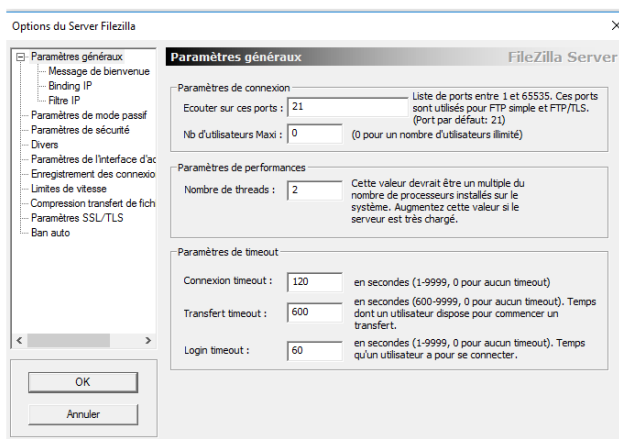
Options du Server Filezilla

×

Paramètres généraux
Message de bienvenue
Binding IP
Filtre IP
Paramètres de mode passif
Paramètres de sécurité
Divers
Paramètres de l'interface d'ac
Enregistrement des connexio
Limites de vitesse
Compression transfert de fich
Paramètres SSL/TLS
Ban auto

OK

Annuler

Paramètres généraux

FileZilla Server

Paramètres de connexion

Ecouter sur ces ports : 21

Liste de ports entre 1 et 65535. Ces ports sont utilisés pour FTP simple et FTP/TLS. (Port par défaut: 21)

Nb d'utilisateurs Maxi : 0

(0 pour un nombre d'utilisateurs illimité)

Paramètres de performances

Nombre de threads : 2

Cette valeur devrait être un multiple du nombre de processeurs installés sur le système. Augmentez cette valeur si le serveur est très chargé.

Paramètres de timeout

Connexion timeout : 120

en secondes (1-9999, 0 pour aucun timeout)

Transfert timeout : 600

en secondes (600-9999, 0 pour aucun timeout). Temps dont un utilisateur dispose pour commencer un transfert.

Login timeout : 60

en secondes (1-9999, 0 pour aucun timeout). Temps qu'un utilisateur a pour se connecter.